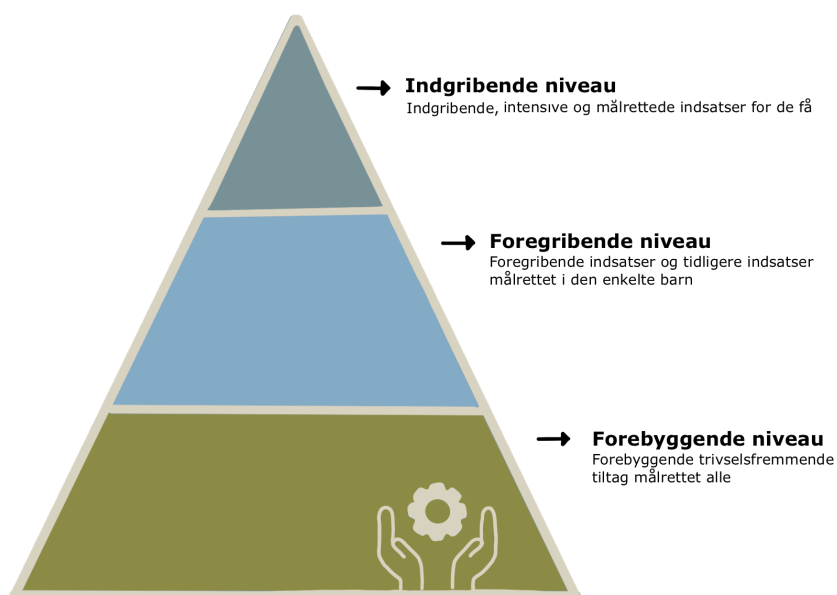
Indgribende niveau
Indgribende, intensive og målrettede indsatser for de få

Foregribende niveau
Foregribende indsatser og tidligere indsatser målrettet i den enkelte barn

Forebyggende niveau
Forebyggende trivselsfremmende tiltag målrettet alle